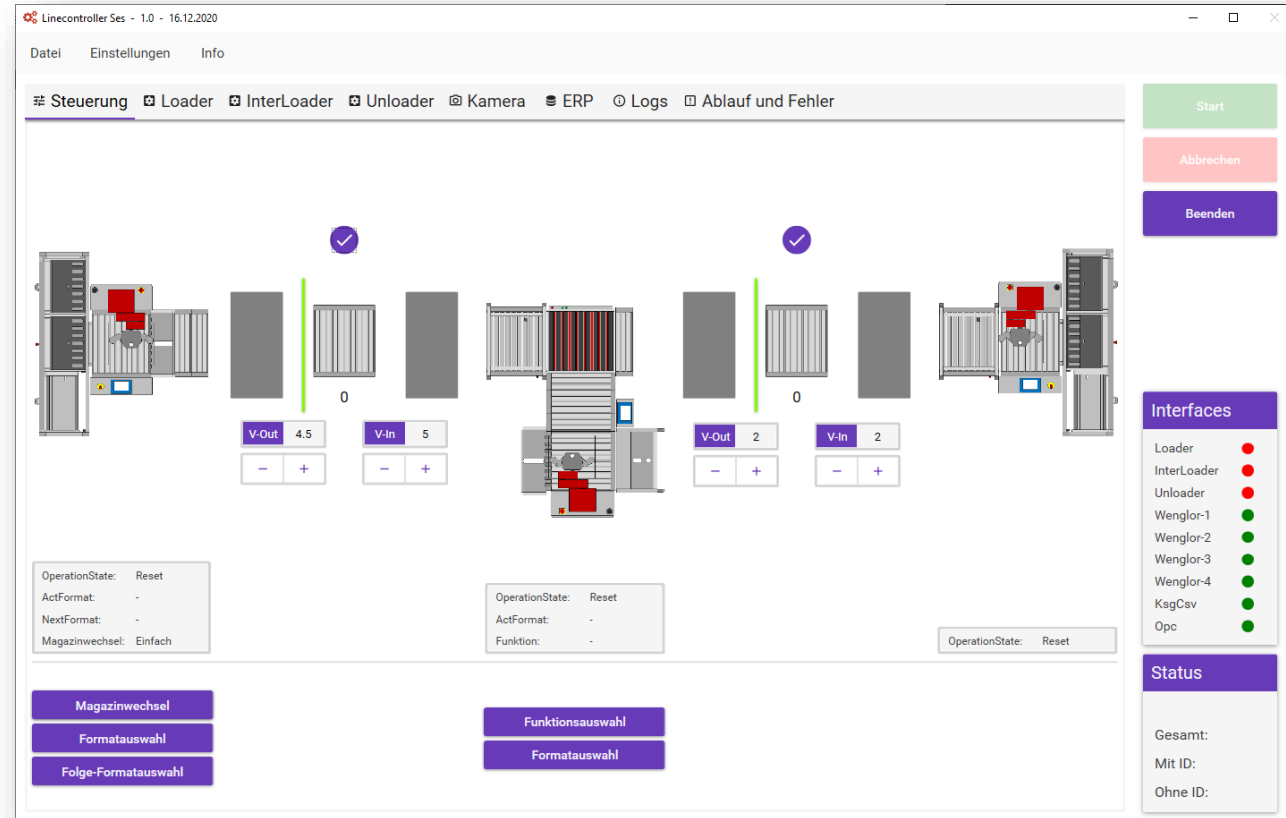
Linecontroller Ses - 1.0 - 16.12.2020

Datei Einstellungen Info

Steuerung Loader InterLoader Unloader Kamera ERP Logs Ablauf und Fehler

Start
Abbrechen
Beenden

0

V-Out 4.5
V-In 5
− +
− +

0

V-Out 2
V-In 2
− +
− +

| | |
|---|---|
| OperationState: | Reset |
| ActFormat: | - |
| NextFormat: | - |
| Magazinwechsel: | Einfach |

| | |
|---|---|
| OperationState: | Reset |
| ActFormat: | - |
| Funktion: | - |

| | |
|---|---|
| OperationState: | Reset |

Interfaces
Loader
InterLoader
Unloader
Wenglor-1
Wenglor-2
Wenglor-3
Wenglor-4
KsgCsv
Opc

Status
Gesamt:
Mit ID:
Ohne ID:

Magazinwechsel
Formatauswahl
Folge-Formatauswahl

Funktionsauswahl
Formatauswahl